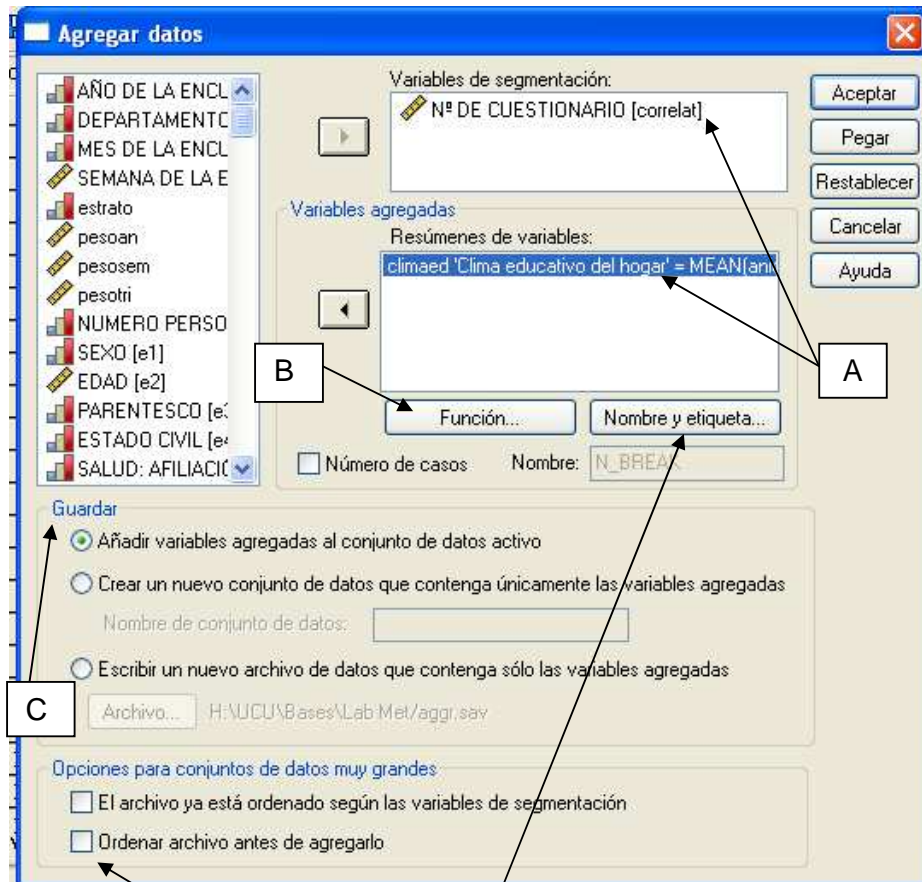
Agregar datos

AÑO DE LA ENCL
DEPARTAMENTC
MES DE LA ENCL
SEMANA DE LA E
estrato
pesoan
pesosem
pesotri
NUMERO PERSO
SEXO [e1]
EDAD [e2]
PARENTESCO [e
ESTADO CIVIL [e
SALUD: AFILIACI

Variables de segmentación:
Nº DE CUESTIONARIO [correlat]

Variables agregadas
Resúmenes de variables:
climaed 'Clima educativo del hogar' = MEAN(ani

Función...
Nombre y etiqueta...
Número de casos
Nombre: N_BREAK

Aceptar
Pegar
Restablecer
Cancelar
Ayuda

A
B

Guardar
Añadir variables agregadas al conjunto de datos activo
Crear un nuevo conjunto de datos que contenga únicamente las variables agregadas
Nombre de conjunto de datos:
Escribir un nuevo archivo de datos que contenga sólo las variables agregadas
Archivo... H:\UCU\Bases\Lab Met/aggr.sav

C

Opciones para conjuntos de datos muy grandes
El archivo ya está ordenado según las variables de segmentación
Ordenar archivo antes de agregarlo